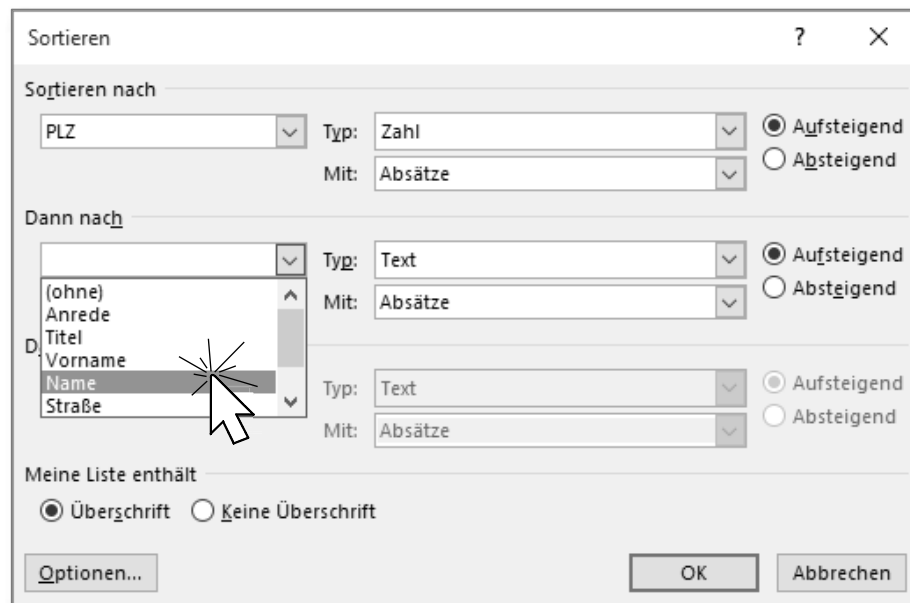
Sortieren

?

×

Sortieren nach

PLZ

Typ: Zahl

Mit: Absätze

Aufsteigend

Absteigend

Dann nach

Typ: Text

Mit: Absätze

Aufsteigend

Absteigend

(ohne)
Anrede
Titel
Vorname
Name
Straße

D

Typ: Text

Mit: Absätze

Aufsteigend

Absteigend

Meine Liste enthält

Überschrift

Keine Überschrift

Optionen...

OK

Abbrechen